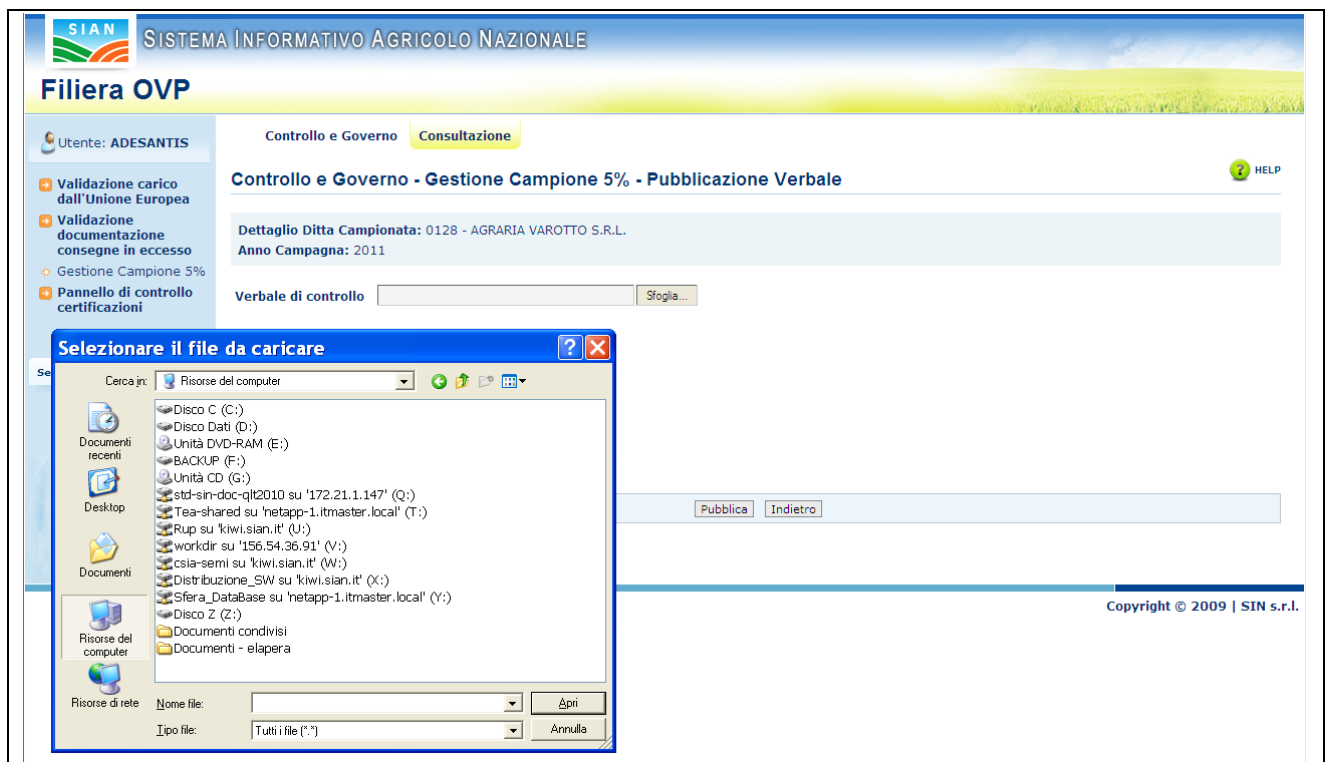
SIAN
SISTEMA INFORMATIVO AGRICOLO NAZIONALE

Filiera OVP

Utente: ADESANTIS

Validazione carico dall'Unione Europea
Validazione documentazione consegne in eccesso
Gestione Campione 5%
Pannello di controllo certificazioni

Se

Controllo e Governo
Consultazione

HELP

Controllo e Governo - Gestione Campione 5% - Pubblicazione Verbale

Dettaglio Ditta Campionata: 0128 - AGRARIA VAROTTO S.R.L.
Anno Campagna: 2011

Verbale di controllo
Sfoglia...

Pubblica
Indietro

Copyright © 2009 | SIN s.r.l.

Selezionare il file da caricare

Cerca in: Risorse del computer

Documenti recenti
Desktop
Documenti
Risorse del computer
Risorse di rete

Disco C (C:)
Disco Dati (D:)
Unità DVD-RAM (E:)
BACKUP (F:)
Unità CD (G:)
std-sin-doc-qlt2010 su '172.21.1.147' (Q:)
Tea-shared su 'netapp-1.itmaster.local' (T:)
Rup su 'kiwi.sian.it' (U:)
workdir su '156.54.36.91' (V:)
csia-semi su 'kiwi.sian.it' (W:)
Distribuzione_SW su 'kiwi.sian.it' (X:)
Sfera_DataBase su 'netapp-1.itmaster.local' (Y:)
Disco Z (Z:)
Documenti condivisi
Documenti - elapera

Nome file:
Apri
Tipo file: Tutti i file (*.*)
Annulla